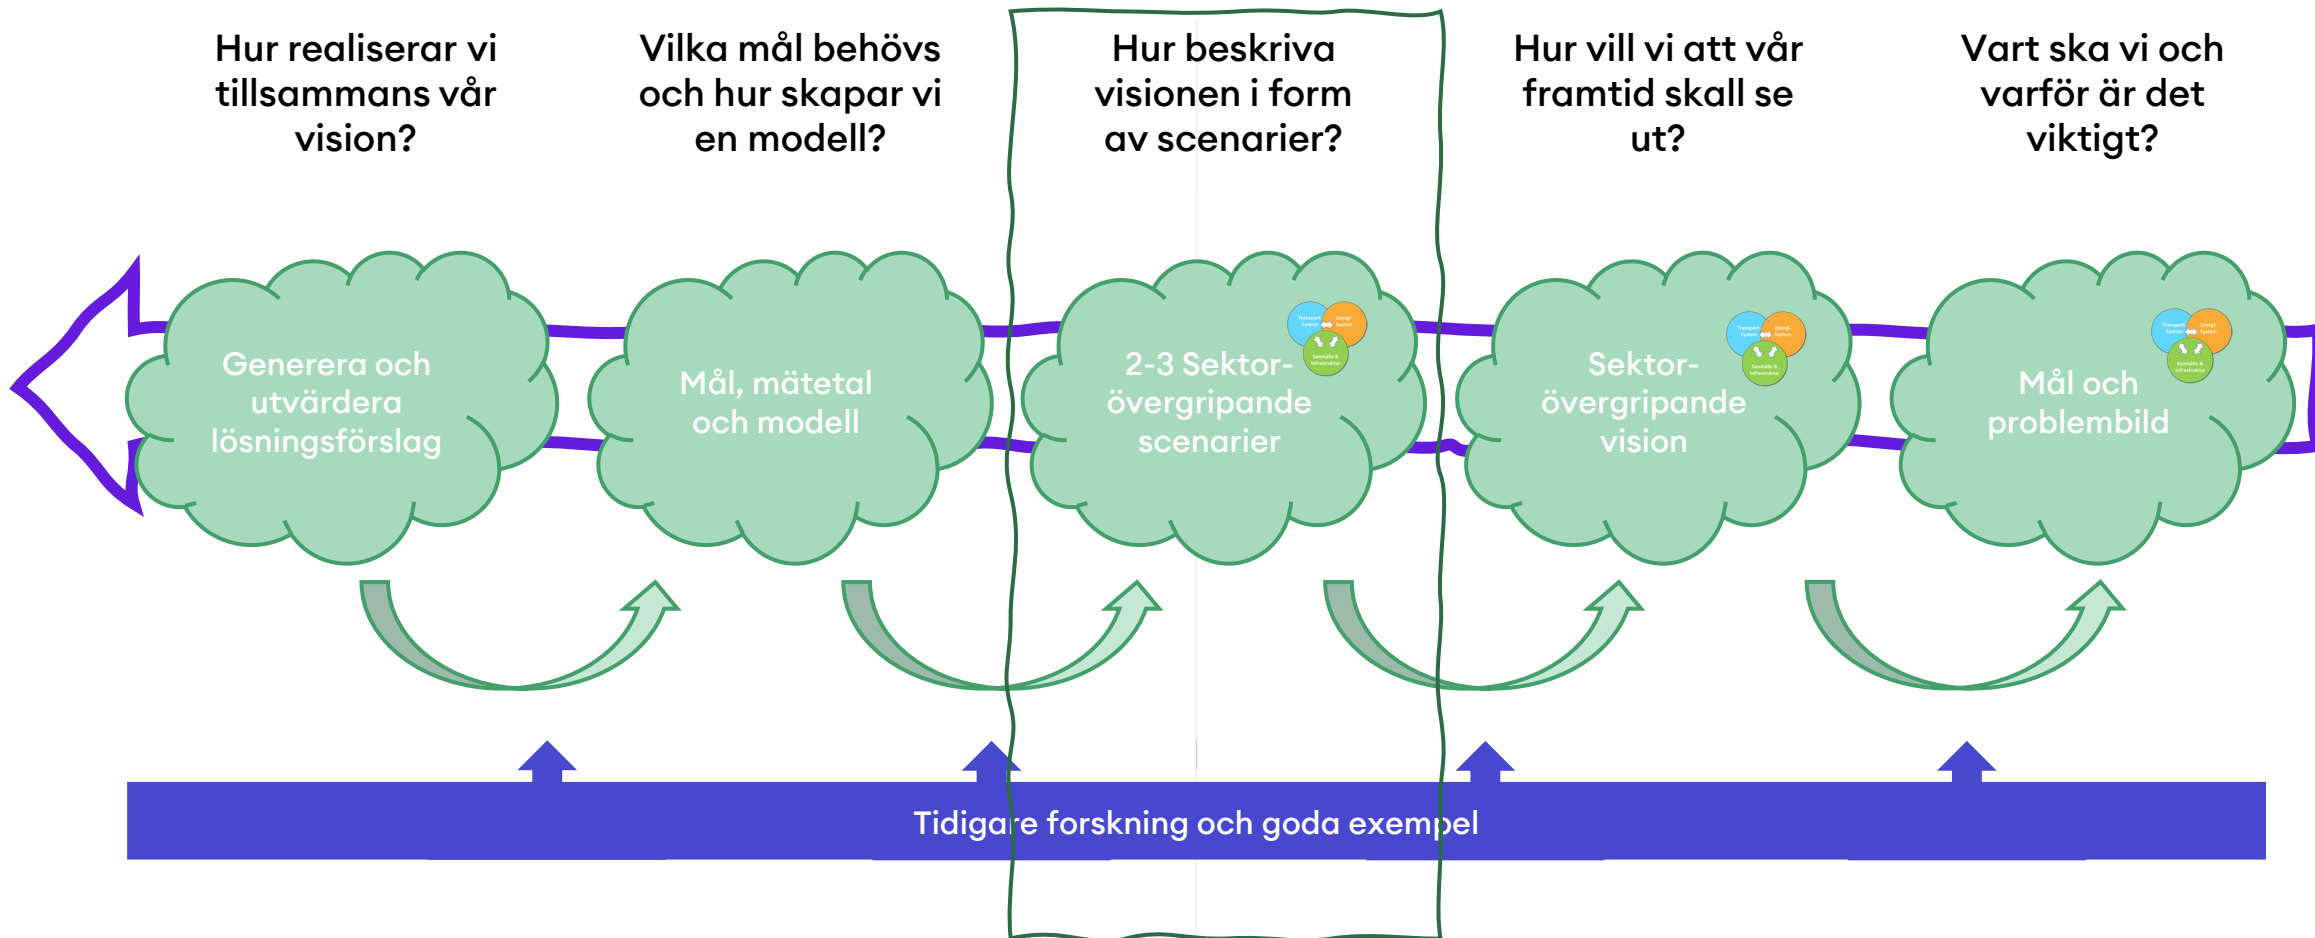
Hur realiserar vi tillsammans vår vision?

Vilka mål behövs och hur skapar vi en modell?

Hur beskriva visionen i form av scenarier?

Hur vill vi att vår framtid skall se ut?

Vart ska vi och varför är det viktigt?

Generera och utvärdera lösningsförslag

Mål, mätetal och modell

2-3 Sektor-övergripande scenarier

Transport System
Energi System
Samhälle & Infrastruktur

Sektor-övergripande vision

Transport System
Energi System
Samhälle & Infrastruktur

Mål och problembild

Transport System
Energi System
Samhälle & Infrastruktur

Tidigare forskning och goda exempel